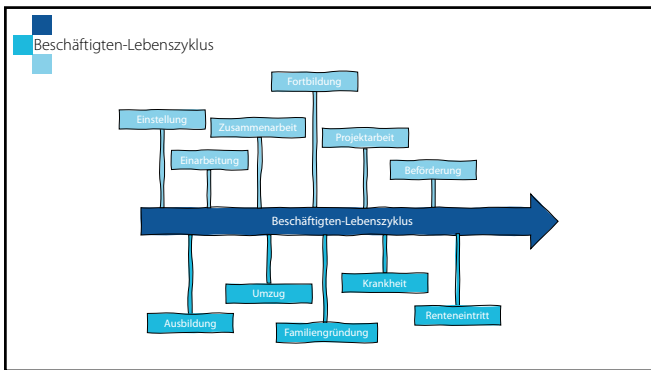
Beschäftigten-Lebenszyklus

Fortbildung

Einstellung

Zusammenarbeit

Projektarbeit

Einarbeitung

Beförderung

Beschäftigten-Lebenszyklus

Krankheit

Umzug

Ausbildung

Renteneintritt

Familiengründung